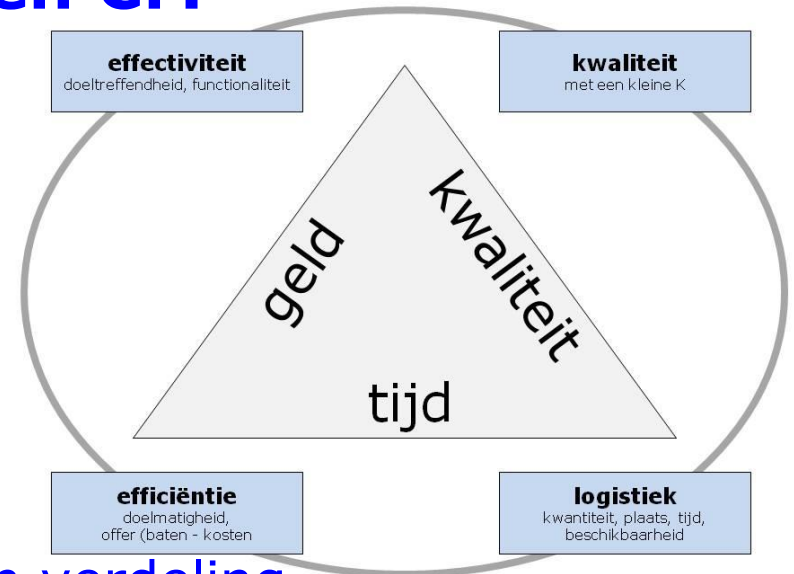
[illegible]

effectiviteit
doeltreffendheid, functionaliteit

kwaliteit
met een kleine K

geld

kwaliteit

tijd

efficiëntie
doelmatigheid,
offer (baten - kosten

logistiek
kwantiteit, plaats, tijd,
beschikbaarheid

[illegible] verdeling